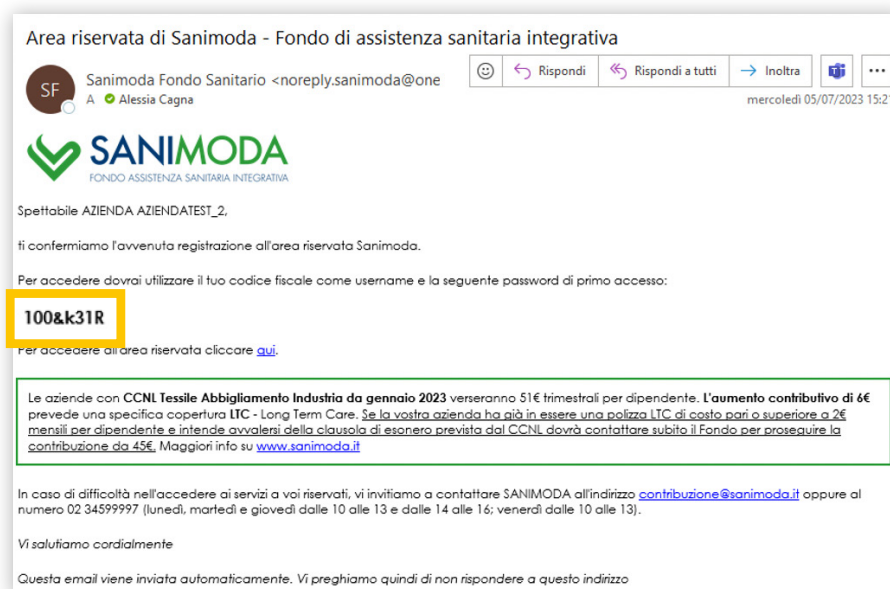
Area riservata di Sanimoda - Fondo di assistenza sanitaria integrativa

SF

Sanimoda Fondo Sanitario <noreply.sanimoda@one

A Alessia Cagna

Rispondi | Rispondi a tutti | Inoltra | ...

mercoledì 05/07/2023 15:2

SANIMODA
FONDO ASSISTENZA SANITARIA INTEGRATIVA

Spettabile AZIENDA AZIENDATEST_2,

ti confermiamo l'avvenuta registrazione all'area riservata Sanimoda.

Per accedere dovrai utilizzare il tuo codice fiscale come username e la seguente password di primo accesso:

100&k31R

Per accedere all'area riservata cliccare qui.

Le aziende con CCNL Tessile Abbigliamento Industria da gennaio 2023 verseranno 51€ trimestrali per dipendente. L'aumento contributivo di 6€ prevede una specifica copertura LTC - Long Term Care. Se la vostra azienda ha già in essere una polizza LTC di costo pari o superiore a 2€ mensili per dipendente e intende avvalersi della clausola di esonero prevista dal CCNL dovrà contattare subito il Fondo per proseguire la contribuzione da 45€. Maggiori info su www.sanimoda.it

In caso di difficoltà nell'accedere ai servizi a voi riservati, vi invitiamo a contattare SANIMODA all'indirizzo contribuzione@sanimoda.it oppure al numero 02 34599997 (lunedì, martedì e giovedì dalle 10 alle 13 e dalle 14 alle 16; venerdì dalle 10 alle 13).

Vi salutiamo cordialmente

Questa email viene inviata automaticamente. Vi preghiamo quindi di non rispondere a questo indirizzo